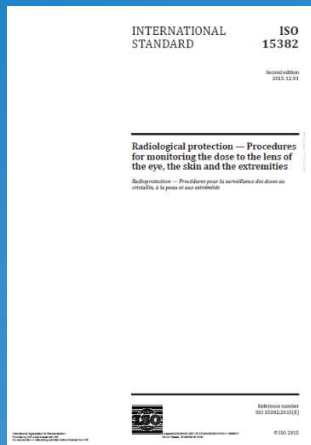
INTERNATIONAL STANDARD

ISO 15382

Second edition
2015-12-01

Radiological protection — Procedures for monitoring the dose to the lens of the eye, the skin and the extremities

Radioprotection — Procédures pour la surveillance des doses au cristallin, à la peau et aux extrémités

Reference number
ISO 15382:2015(E)

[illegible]

©ISO 2015

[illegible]